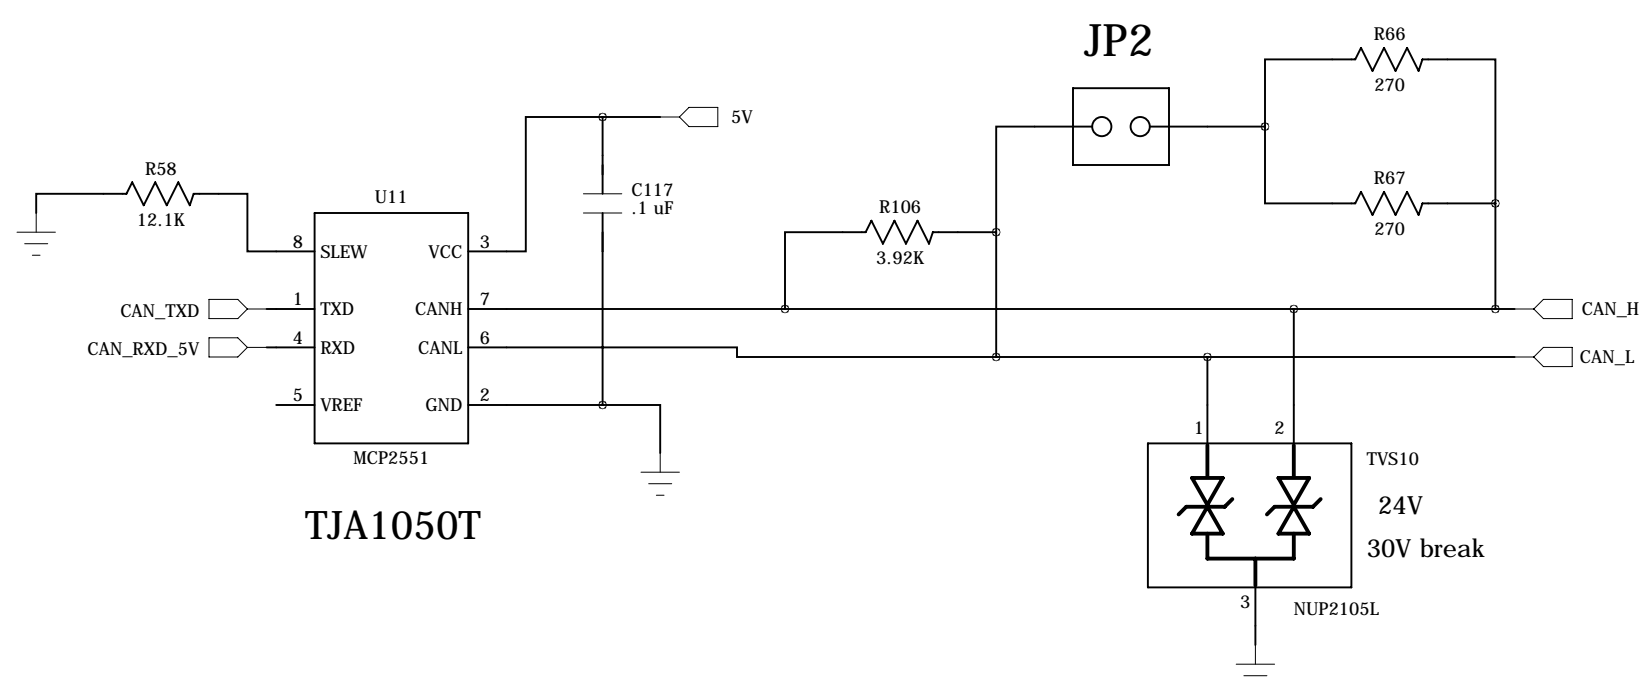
JP2

R66
270

R67
270

5V

C117
.1 uF

R58
12.1K

U11

8 SLEW
VCC 3

CAN_TXD 1 TXD
CANH 7

CAN_RXD_5V 4 RXD
CANL 6

5 VREF
GND 2

MCP2551

TJA1050T

R106
3.92K

CAN_H

CAN_L

1 2

TVS10

24V

30V break

3

NUP2105L